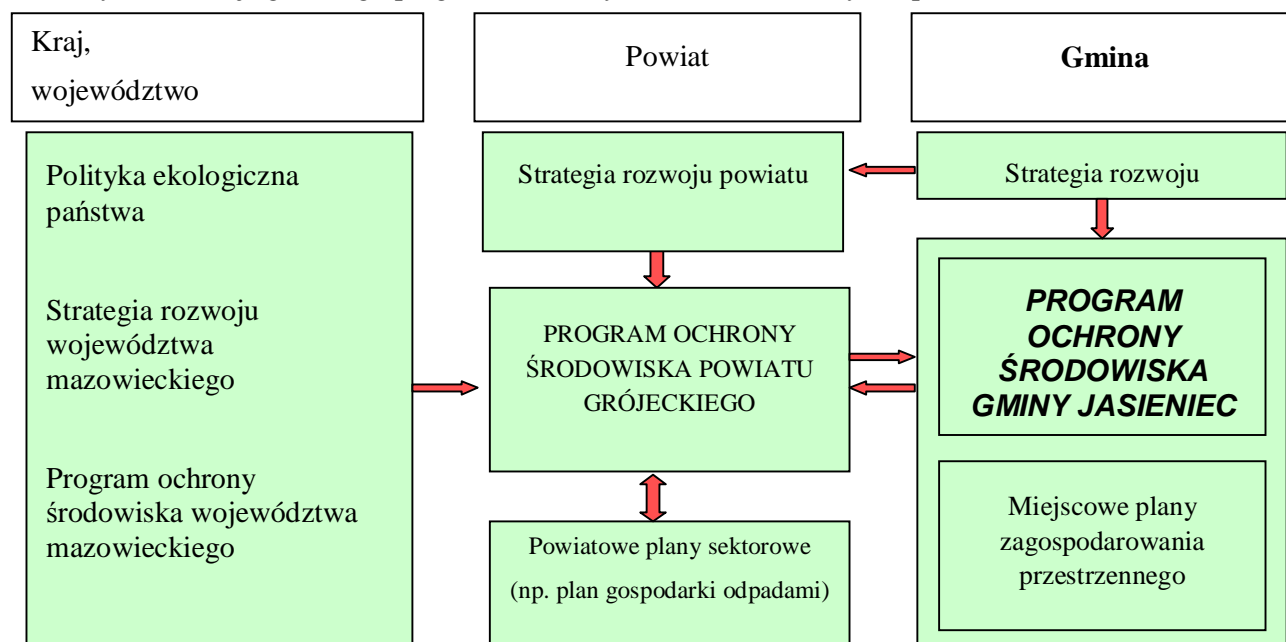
Kraj,
województwo

Powiat

**Gmina**

Polityka ekologiczna państwa

Strategia rozwoju województwa mazowieckiego

Program ochrony środowiska województwa mazowieckiego

Strategia rozwoju powiatu

PROGRAM OCHRONY ŚRODOWISKA POWIATU GRÓJECKIEGO

Powiatowe plany sektorowe
(np. plan gospodarki odpadami)

Strategia rozwoju

***PROGRAM OCHRONY ŚRODOWISKA GMINY JASIENIEC***

Miejscowe plany zagospodarowania przestrzennego